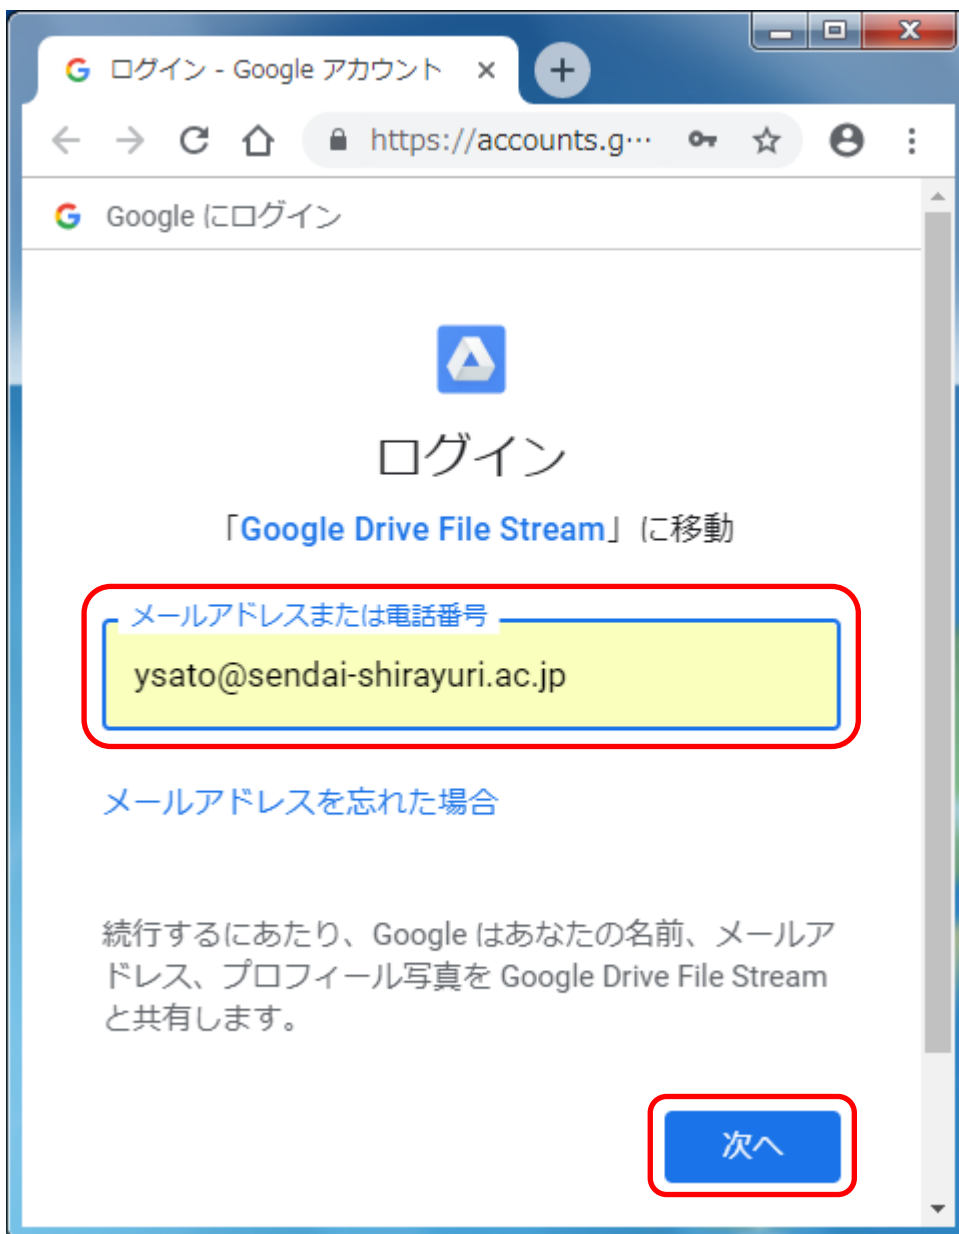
ログイン - Google アカウント ×

https://accounts.g···

Google にログイン

ログイン

「Google Drive File Stream」に移動

メールアドレスまたは電話番号

ysato@sendai-shirayuri.ac.jp

メールアドレスを忘れた場合

続行するにあたり、Google はあなたの名前、メールアドレス、プロフィール写真を Google Drive File Stream と共有します。

次へ